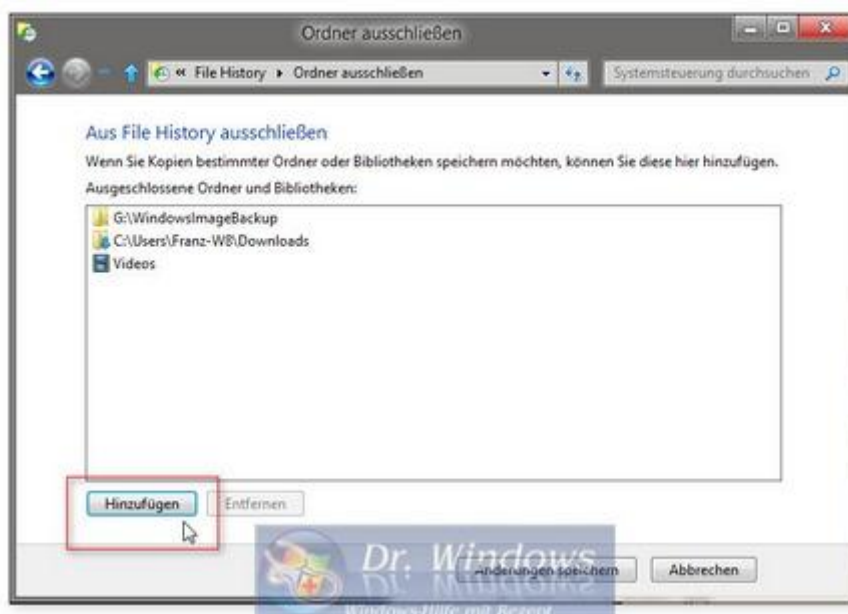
Ordner ausschließen

« File History ▸ Ordner ausschließen

Systemsteuerung durchsuchen

Aus File History ausschließen

Wenn Sie Kopien bestimmter Ordner oder Bibliotheken speichern möchten, können Sie diese hier hinzufügen.

Ausgeschlossene Ordner und Bibliotheken:

G:\WindowsImageBackup
C:\Users\Franz-W8\Downloads
Videos

Hinzufügen
Entfernen

Dr. Windows
Windows-Hilfe mit Rezept

Änderungen speichern
Abbrechen